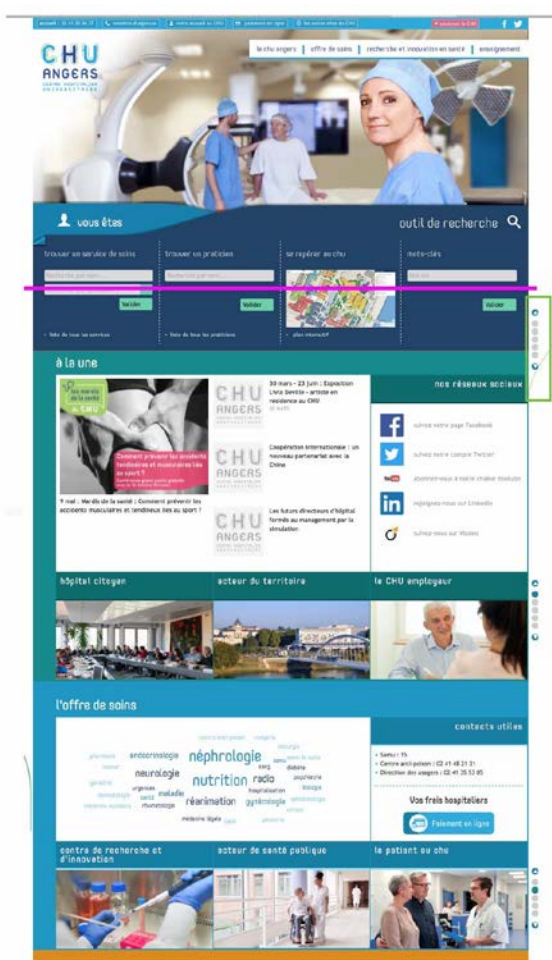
accueil | 02 41 35 36 37 | numéros d'urgence | votre accueil au CHU | paiement en ligne | les autres sites du CHU

CHU ANGERS
CENTRE HOSPITALIER UNIVERSITAIRE

le chu angers | offre de soins | recherche et innovation en santé | enseignement

vous êtes

outil de recherche

trouver un service de soins
Recherche par nom...
Valider
liste de tous les services

trouver un praticien
Recherche par nom...
Valider
liste de tous les praticiens

se repérer au chu
plan interactif

mots-clés
Valider

à la une

Comment prévenir les accidents tendineux et musculaires liés au sport ?

9 mai : Mardis de la santé : Comment prévenir les accidents musculaires et tendineux liés au sport ?

CHU ANGERS
30 mars - 23 juin : Exposition Lina Sentilé - artiste en résidence au CHU

CHU ANGERS
Coopération internationale : un nouveau partenariat avec la Chine

CHU ANGERS
Les futurs directeurs d'hôpital formés au management par la simulation

nos réseaux sociaux

suivez notre page Facebook
suivez notre compte Twitter
abonnez-vous à notre chaîne Youtube
rejoignez-nous sur Linkedin
suivez-nous sur Viadeo

hôpital citoyen
acteur du territoire
le CHU employeur

l'offre de soins

endocrinologie néphrologie neurologie nutrition radio réanimation gynécologie urologie pneumologie chirurgie diabète maladie rhumatologie hospitalisation urgences

contacts utiles

• Samu : 15
• Centre anti-poison : 02 41 48 21 21
• Direction des usagers : 02 41 35 53 85

Vos frais hospitaliers
Paiement en ligne

centre de recherche et d'innovation
acteur de santé publique
le patient au chu